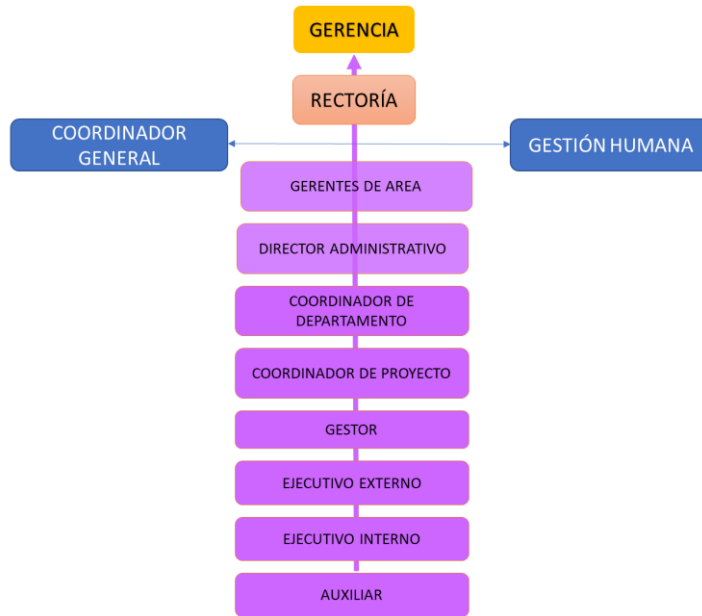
GERENCIA

RECTORÍA

COORDINADOR GENERAL

GESTIÓN HUMANA

GERENTES DE AREA

DIRECTOR ADMINISTRATIVO

COORDINADOR DE DEPARTAMENTO

COORDINADOR DE PROYECTO

GESTOR

EJECUTIVO EXTERNO

EJECUTIVO INTERNO

AUXILIAR